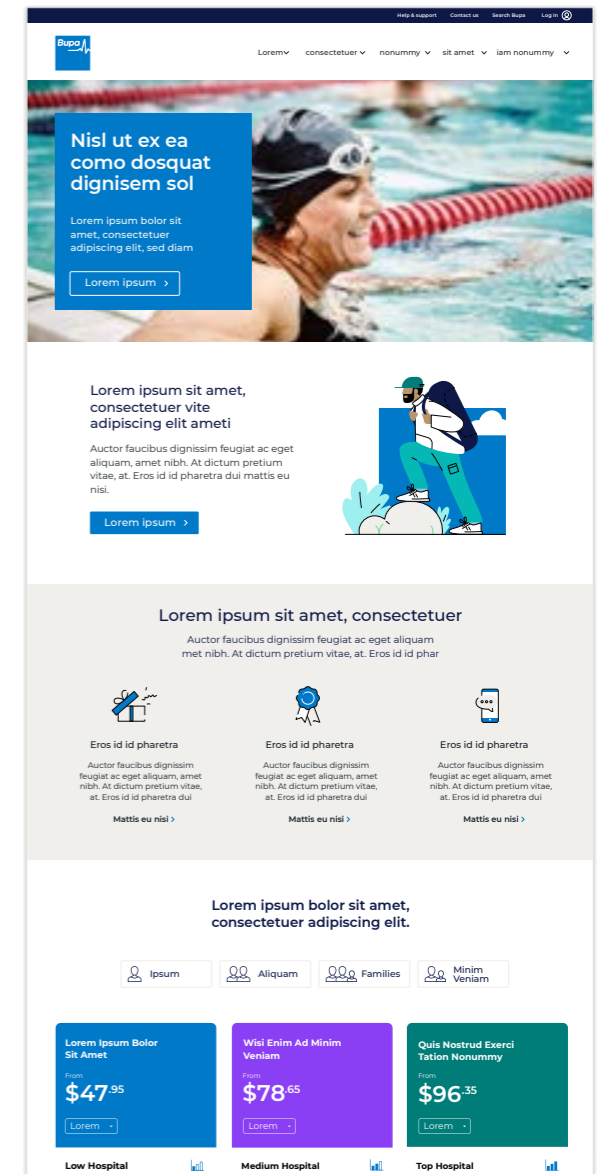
Help & support Contact us Search Bupa Log in

Bupa

Lorem consectetuer nonummy sit amet iam nonummy

Nisl ut ex ea como dosquat dignisem sol

Lorem ipsum bolor sit amet, consectetuer adipiscing elit, sed diam

Lorem ipsum ›

Lorem ipsum sit amet, consectetuer vite adipiscing elit ameti

Auctor faucibus dignissim feugiat ac eget aliquam, amet nibh. At dictum pretium vitae, at. Eros id id pharetra dui mattis eu nisi.

Lorem ipsum ›

Lorem ipsum sit amet, consectetuer

Auctor faucibus dignissim feugiat ac eget aliquam met nibh. At dictum pretium vitae, at. Eros id id phar

Eros id id pharetra

Auctor faucibus dignissim feugiat ac eget aliquam, amet nibh. At dictum pretium vitae, at. Eros id id pharetra dui

Mattis eu nisi ›

Eros id id pharetra

Auctor faucibus dignissim feugiat ac eget aliquam, amet nibh. At dictum pretium vitae, at. Eros id id pharetra dui

Mattis eu nisi ›

Eros id id pharetra

Auctor faucibus dignissim feugiat ac eget aliquam, amet nibh. At dictum pretium vitae, at. Eros id id pharetra dui

Mattis eu nisi ›

Lorem ipsum bolor sit amet, consectetuer adipiscing elit.

Ipsum Aliquam Families Minim Veniam

Lorem Ipsum Bolor Sit Amet
From
$47.95
Lorem

Wisi Enim Ad Minim Veniam
From
$78.65
Lorem

Quis Nostrud Exerci Tation Nonummy
From
$96.35
Lorem

Low Hospital

Medium Hospital

Top Hospital